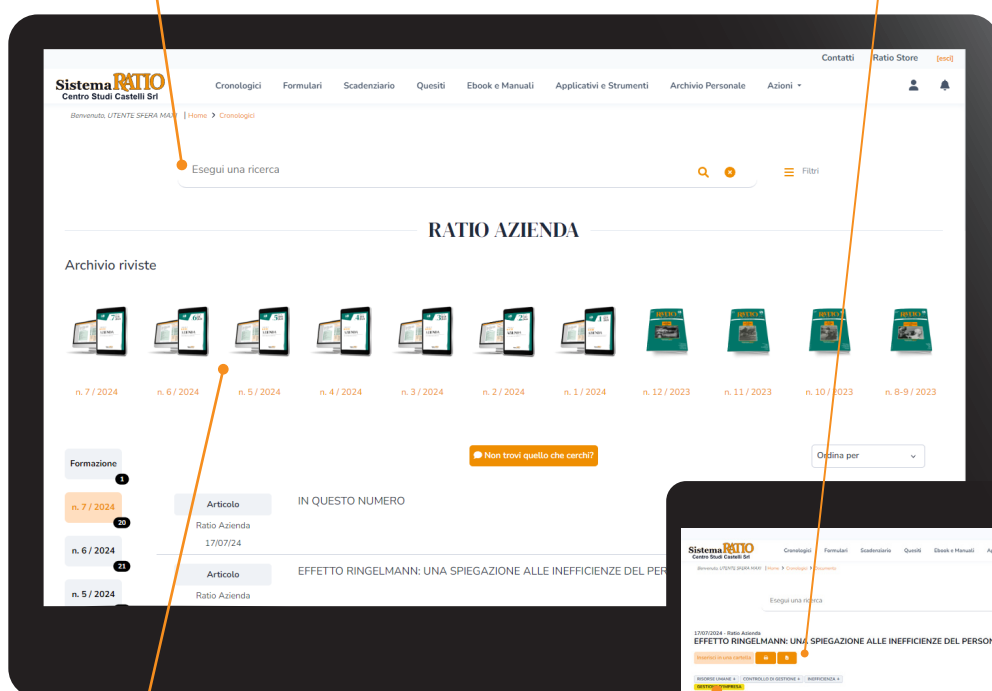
Contatti Ratio Store [esci]

Sistema RATIO
Centro Studi Castelli Srl

Cronologici Formulari Scadenziario Quesiti Ebook e Manuali Applicativi e Strumenti Archivio Personale Azioni

Benvenuto, UTENTE SFERA MAX | Home > Cronologici

Esegui una ricerca

Filtri

RATIO AZIENDA

Archivio riviste

n. 7 / 2024 n. 6 / 2024 n. 5 / 2024 n. 4 / 2024 n. 3 / 2024 n. 2 / 2024 n. 1 / 2024 n. 12 / 2023 n. 11 / 2023 n. 10 / 2023 n. 8-9 / 2023

Non trovi quello che cerchi?

Ordina per

Formazione
1

n. 7 / 2024
20

n. 6 / 2024
21

n. 5 / 2024

Articolo
Ratio Azienda
17/07/24

IN QUESTO NUMERO

Articolo
Ratio Azienda

EFFETTO RINGELMANN: UNA SPIEGAZIONE ALLE INEFFICIENZE DEL PER

Sistema RATIO
Centro Studi Castelli Srl

Cronologici Formulari Scadenziario Quesiti Ebook e Manuali A

Benvenuto, UTENTE SFERA MAX | Home > Cronologici > Documento

Esegui una ricerca

17/07/2024 - Ratio Azienda
EFFETTO RINGELMANN: UNA SPIEGAZIONE ALLE INEFFICIENZE DEL PERSON

RISORSE UMANE CONTROLLO DI GESTIONE INEFFICIENZA
GESTIONE IMPRESA